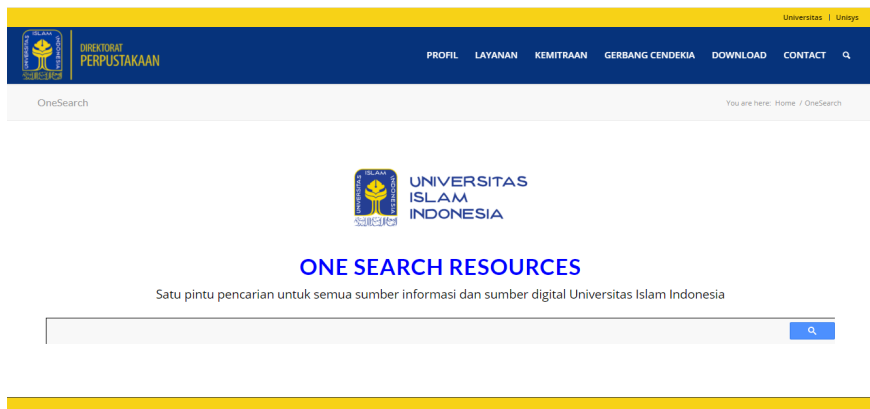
Universitas | Unisys

ISLAM UNIVERSITAS INDONESIA

DIREKTORAT PERPUSTAKAAN

PROFIL LAYANAN KEMITRAAN GERBANG CENDEKIA DOWNLOAD CONTACT

OneSearch

You are here: Home / OneSearch

ISLAM UNIVERSITAS INDONESIA

UNIVERSITAS ISLAM INDONESIA

ONE SEARCH RESOURCES

Satu pintu pencarian untuk semua sumber informasi dan sumber digital Universitas Islam Indonesia